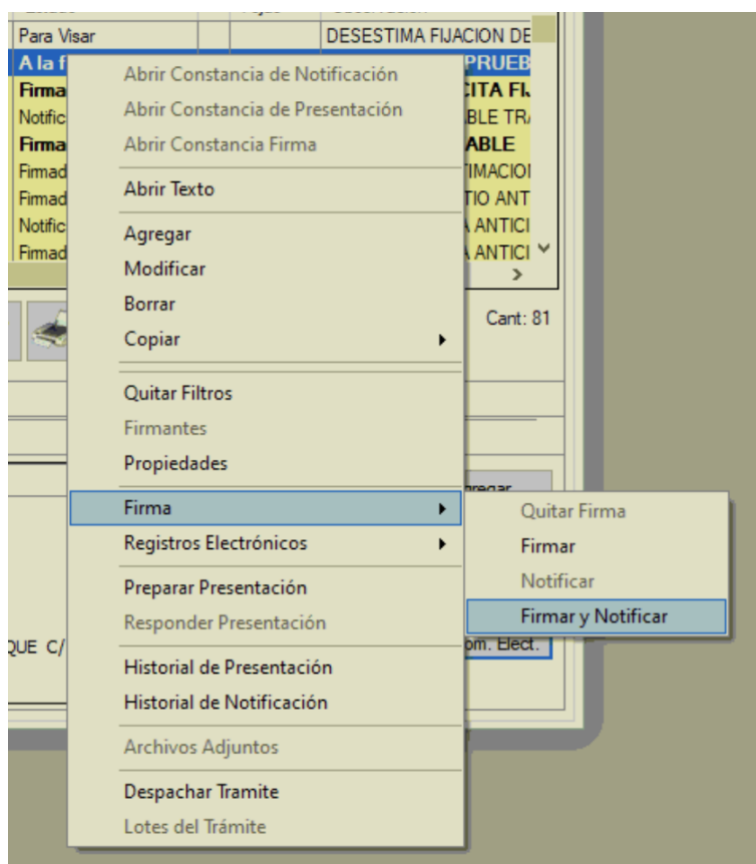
Para Visar
DESESTIMA FIJACION DE
A la f
PRUEB
Firma
CITA FI
Notific
BLE TR
Firma
ABLE
Firmad
TIMACIO
Firmad
TIO ANT
Notific
A ANTICI
Firmad
A ANTICI

Abrir Constancia de Notificación
Abrir Constancia de Presentación
Abrir Constancia Firma
Abrir Texto
Agregar
Modificar
Borrar
Copiar
Quitar Filtros
Firmantes
Propiedades
Firma
Registros Electrónicos
Preparar Presentación
Responder Presentación
Historial de Presentación
Historial de Notificación
Archivos Adjuntos
Despachar Tramite
Lotes del Trámite

Cant: 81
QUE C/
om. Elect.

Quitar Firma
Firmar
Notificar
Firmar y Notificar